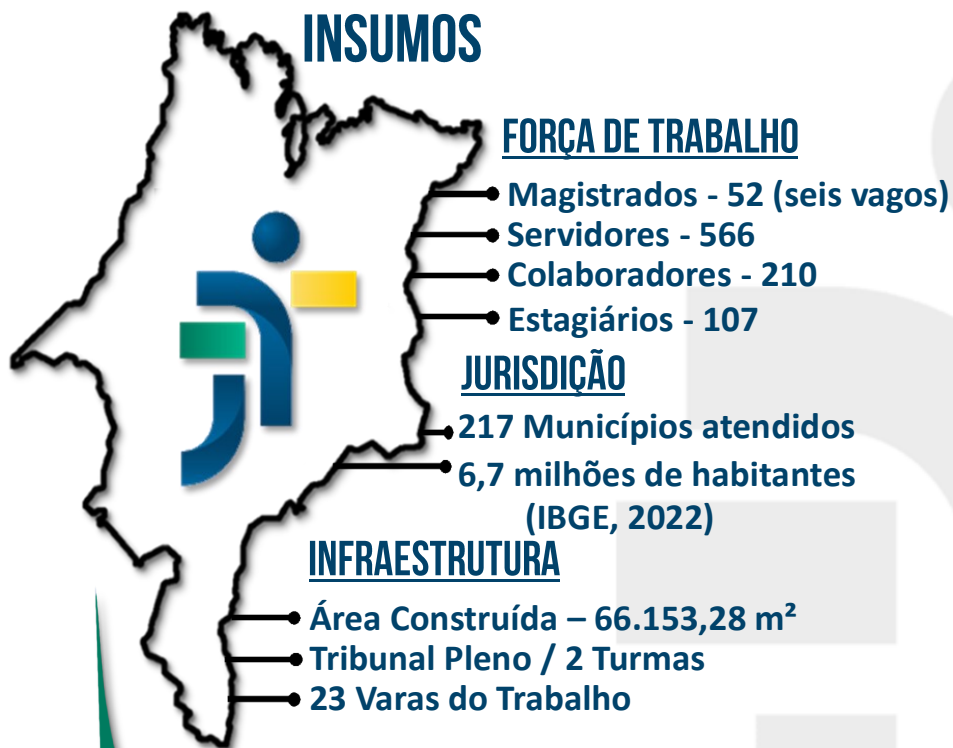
INSUMOS

FORÇA DE TRABALHO

Magistrados - 52 (seis vagos)
Servidores - 566
Colaboradores - 210
Estagiários - 107

JURISDIÇÃO

217 Municípios atendidos
6,7 milhões de habitantes (IBGE, 2022)

INFRAESTRUTURA

Área Construída – 66.153,28 m²
Tribunal Pleno / 2 Turmas
23 Varas do Trabalho